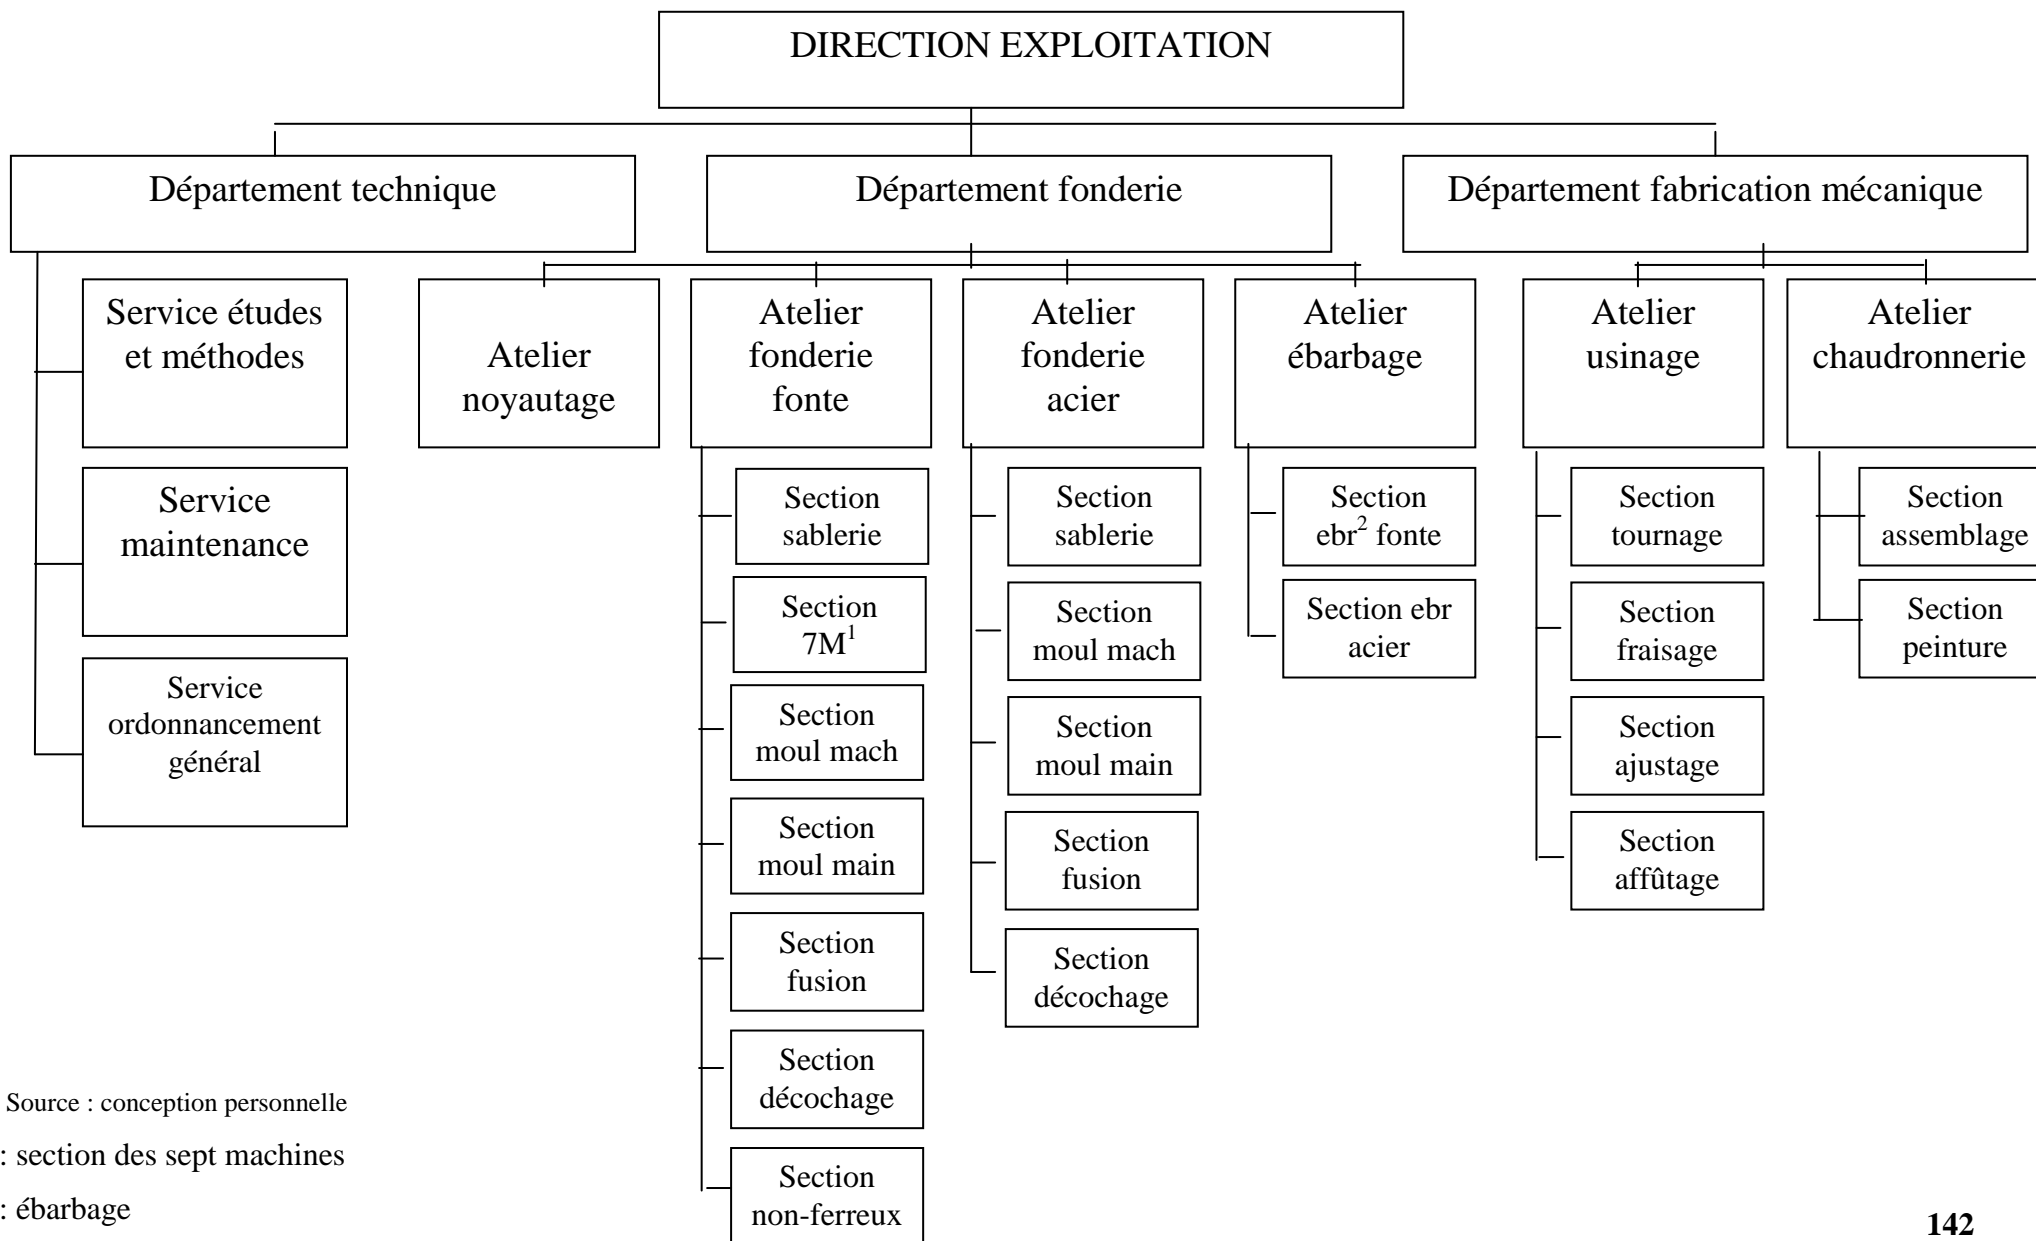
DIRECTION EXPLOITATION

Département technique

Département fonderie

Département fabrication mécanique

Service études et méthodes

Service maintenance

Service ordonnancement général

Atelier noyautage

Atelier fonderie fonte

Section sablerie

Section $7M^1$

Section moul mach

Section moul main

Section fusion

Section décochage

Section non-ferreux

Atelier fonderie acier

Section sablerie

Section moul mach

Section moul main

Section fusion

Section décochage

Atelier ébarbage

Section $ebr^2$ fonte

Section ebr acier

Atelier usinage

Section tournage

Section fraisage

Section ajustage

Section affûtage

Atelier chaudronnerie

Section assemblage

Section peinture

Source : conception personnelle

: section des sept machines

: ébarbage

142